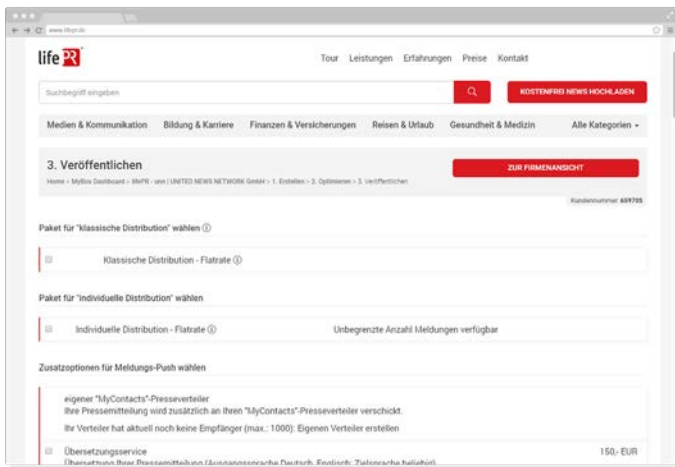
www.lifepr.de

life PR

Tour Leistungen Erfahrungen Preise Kontakt

Suchbegriff eingeben

KOSTENFREI NEWS HOCHLADEN

Medien & Kommunikation Bildung & Karriere Finanzen & Versicherungen Reisen & Urlaub Gesundheit & Medizin Alle Kategorien

3. Veröffentlichen

Home > MyBox Dashboard > lifePR - unn | UNITED NEWS NETWORK GmbH > 1. Erstellen > 2. Optimieren > 3. Veröffentlichen

ZUR FIRMENANSICHT

Kundennummer: 659705

Paket für "klassische Distribution" wählen ⓘ

Klassische Distribution - Flatrate ⓘ

Paket für "individuelle Distribution" wählen

Individuelle Distribution - Flatrate ⓘ

Unbegrenzte Anzahl Meldungen verfügbar

Zusatzoptionen für Meldungs-Push wählen

eigener "MyContacts"-Presseverteiler
Ihre Pressemitteilung wird zusätzlich an Ihren "MyContacts"-Presseverteiler verschickt.

Ihr Verteiler hat aktuell noch keine Empfänger (max.: 1000): Eigenen Verteiler erstellen

Übersetzungsservice
Übersetzung Ihrer Pressemitteilung (Ausgangssprache Deutsch, Englisch; Zielsprache beliebig)

150,- EUR